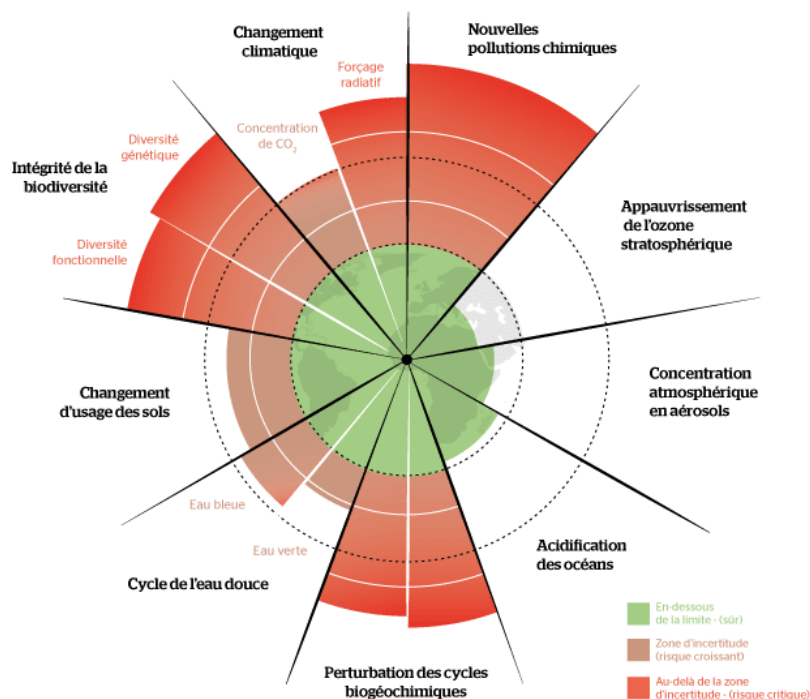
Changement climatique

Nouvelles pollutions chimiques

Forçage radiatif

Concentration de $CO_2$

Diversité génétique

Intégrité de la biodiversité

Diversité fonctionnelle

Appauvrissement de l'ozone stratosphérique

Concentration atmosphérique en aérosols

Changement d'usage des sols

Eau bleue

Eau verte

Acidification des océans

Cycle de l'eau douce

En-dessous de la limite - (sûr)

Zone d'incertitude (risque croissant)

Au-delà de la zone d'incertitude - (risque critique)

Perturbation des cycles biogéochimiques